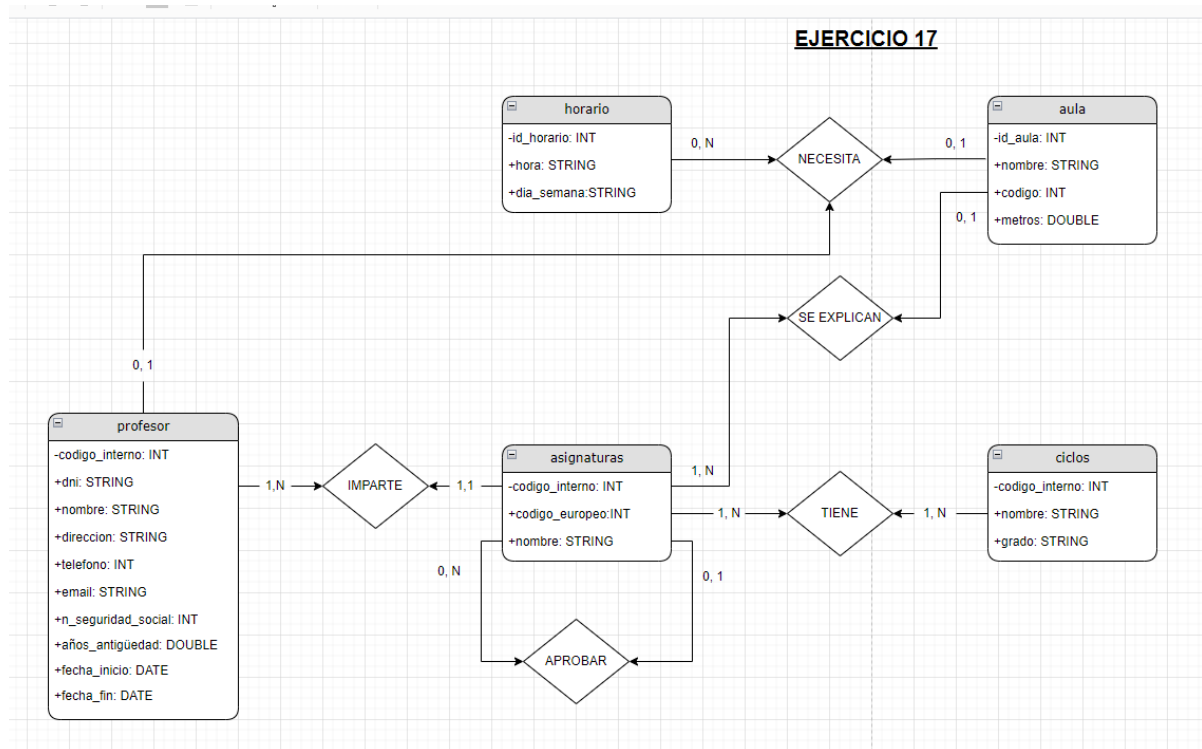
EJERCICIO 17

horario
-id_horario: INT
+hora: STRING
+dia_semana:STRING

0, N

NECESITA

0, 1

aula
-id_aula: INT
+nombre: STRING
+codigo: INT
+metros: DOUBLE

0, 1

SE EXPLICAN

0, 1

profesor
-codigo_interno: INT
+dni: STRING
+nombre: STRING
+direccion: STRING
+telefono: INT
+email: STRING
+n_seguridad_social: INT
+años_antigüedad: DOUBLE
+fecha_inicio: DATE
+fecha_fin: DATE

1,N

IMPARTE

1,1

asignaturas
-codigo_interno: INT
+codigo_europeo:INT
+nombre: STRING

1, N

1, N

TIENE

1, N

ciclos
-codigo_interno: INT
+nombre: STRING
+grado: STRING

0, N

0, 1

APROBAR